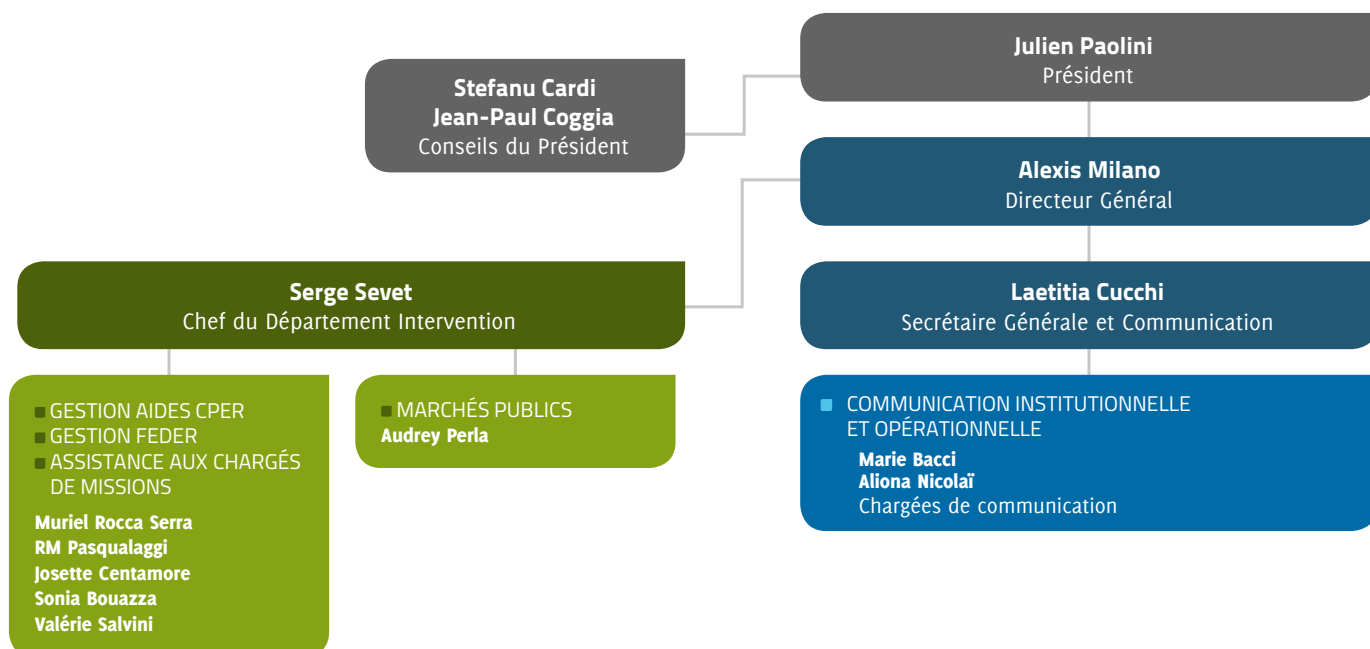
Julien Paolini
Président

Stefanu Cardi
Jean-Paul Coggia
Conseils du Président

Alexis Milano
Directeur Général

Serge Sevet
Chef du Département Intervention

Laetitia Cucchi
Secrétaire Générale et Communication

GESTION AIDES CPER
GESTION FEDER
ASSISTANCE AUX CHARGÉS DE MISSIONS

Muriel Rocca Serra
RM Pasqualaggi
Josette Centamore
Sonia Bouazza
Valérie Salvini

MARCHÉS PUBLICS
Audrey Perla

COMMUNICATION INSTITUTIONNELLE ET OPÉRATIONNELLE

Marie Bacci
Aliona Nicolaï
Chargées de communication